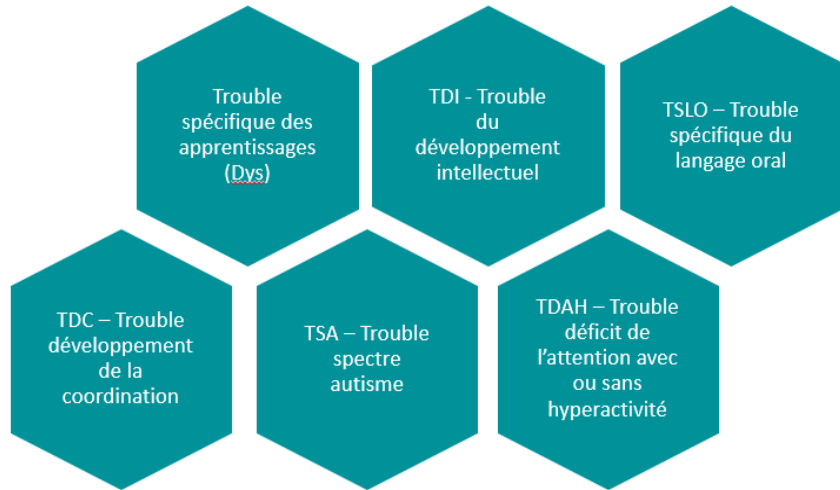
Trouble spécifique des apprentissages (Dys)

TDI - Trouble du développement intellectuel

TSLO – Trouble spécifique du langage oral

TDC – Trouble développement de la coordination

TSA – Trouble spectre autisme

TDAH – Trouble déficit de l'attention avec ou sans hyperactivité